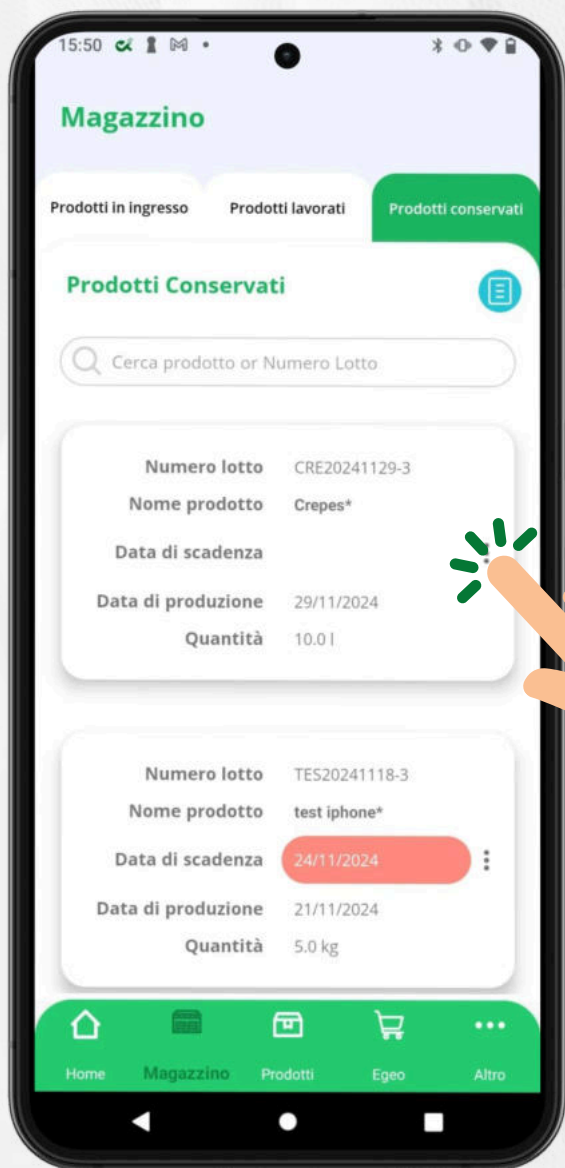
15:50

Magazzino

Prodotti in ingresso
Prodotti lavorati
Prodotti conservati

Prodotti Conservati

Cerca prodotto or Numero Lotto

Numero lotto CRE20241129-3
Nome prodotto Crepes*
Data di scadenza
Data di produzione 29/11/2024
Quantità 10.0 l

Numero lotto TES20241118-3
Nome prodotto test iphone*
Data di scadenza 24/11/2024
Data di produzione 21/11/2024
Quantità 5.0 kg

Home
Magazzino
Prodotti
Egeo
Altro